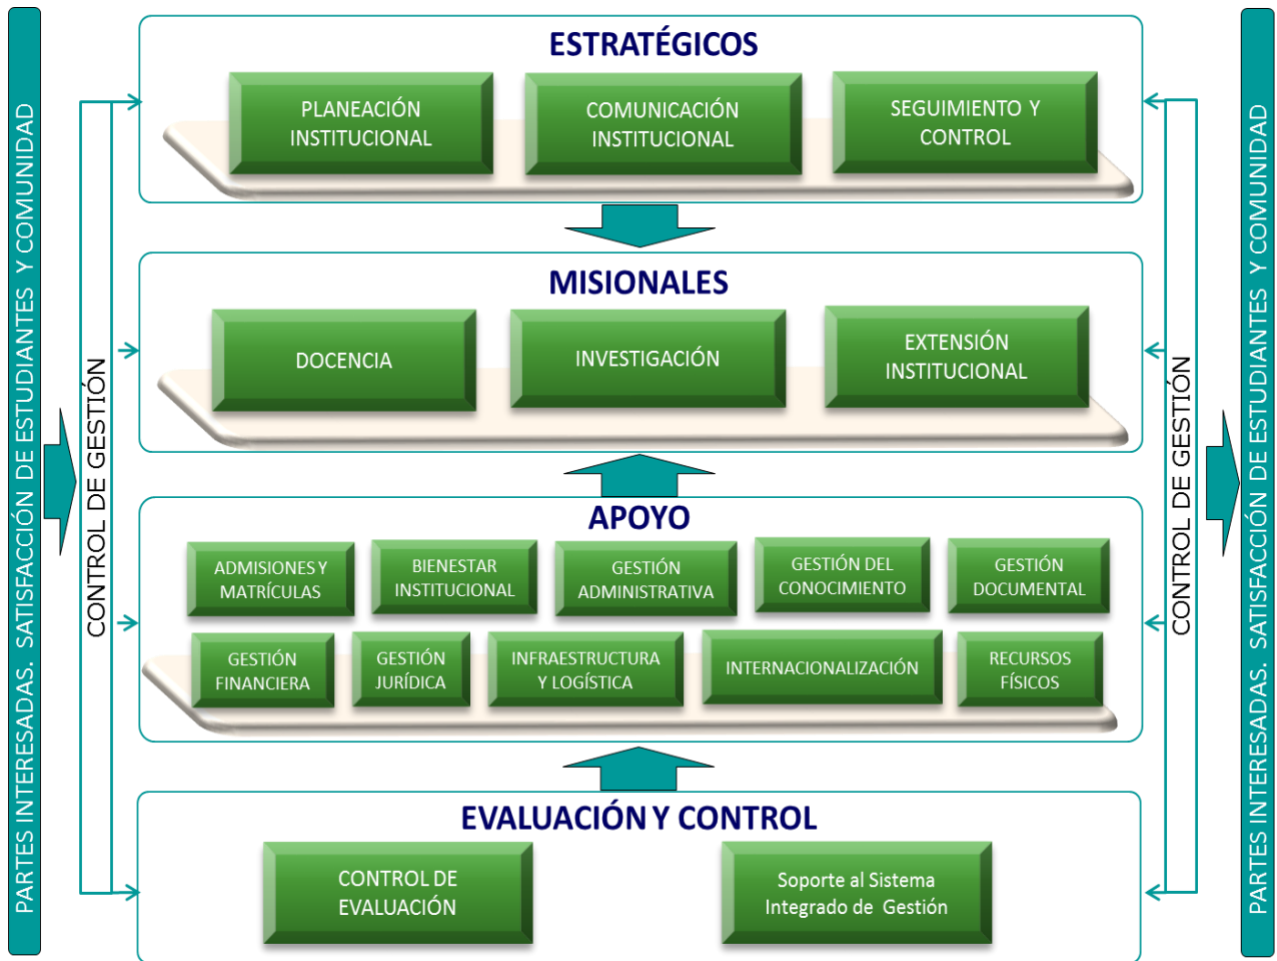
PARTES INTERESADAS. SATISFACCIÓN DE ESTUDIANTES Y COMUNIDAD

CONTROL DE GESTIÓN

ESTRATÉGICOS

PLANEACIÓN INSTITUCIONAL

COMUNICACIÓN INSTITUCIONAL

SEGUIMIENTO Y CONTROL

MISIONALES

DOCENCIA

INVESTIGACIÓN

EXTENSIÓN INSTITUCIONAL

APOYO

ADMISIONES Y MATRÍCULAS

BIENESTAR INSTITUCIONAL

GESTIÓN ADMINISTRATIVA

GESTIÓN DEL CONOCIMIENTO

GESTIÓN DOCUMENTAL

GESTIÓN FINANCIERA

GESTIÓN JURÍDICA

INFRAESTRUCTURA Y LOGÍSTICA

INTERNACIONALIZACIÓN

RECURSOS FÍSICOS

EVALUACIÓN Y CONTROL

CONTROL DE EVALUACIÓN

Soporte al Sistema Integrado de Gestión

CONTROL DE GESTIÓN

PARTES INTERESADAS. SATISFACCIÓN DE ESTUDIANTES Y COMUNIDAD